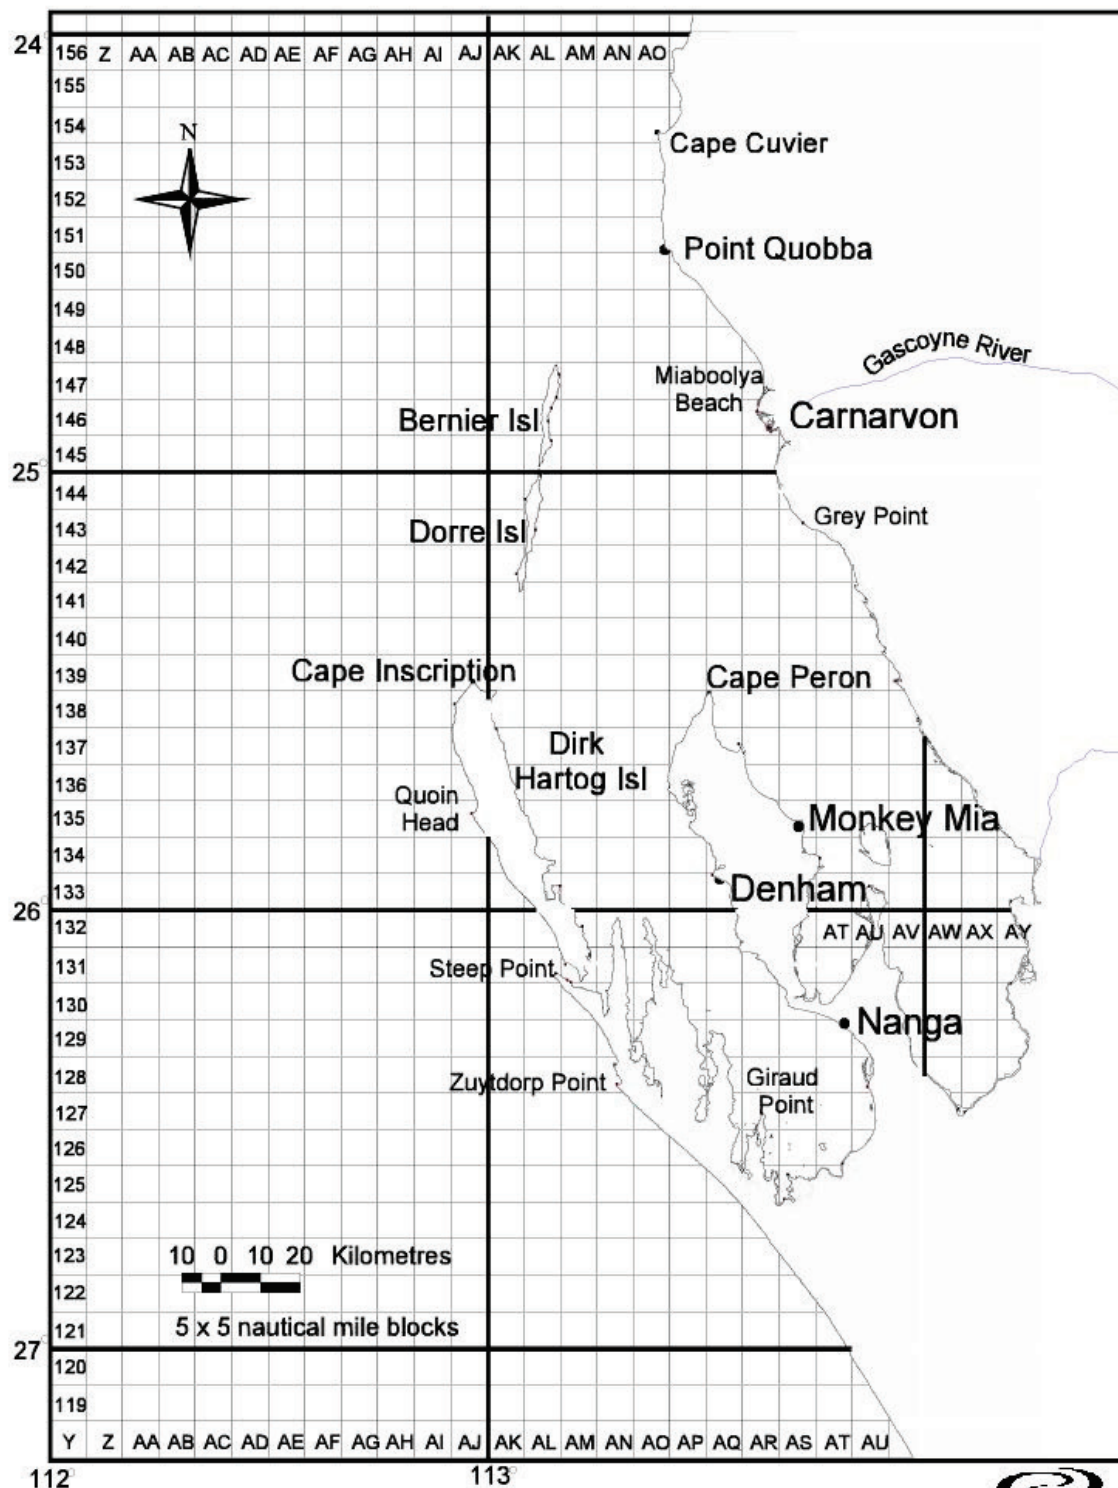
24
156 Z AA AB AC AD AE AF AG AH AI AJ AK AL AM AN AO
155
154
153
152
151
150
149
148
147
146
145
25
144
143
142
141
140
139
138
137
136
135
134
133
26
132
131
130
129
128
127
126
125
124
123
122
121
27
120
119
Y Z AA AB AC AD AE AF AG AH AI AJ AK AL AM AN AO AP AQ AR AS AT AU
112
113

N

Cape Cuvier
Point Quobba
Gascoyne River
Miaboolya Beach
Carnarvon
Bernier Isl
Dorre Isl
Grey Point
Cape Inscription
Cape Peron
Dirk Hartog Isl
Quoin Head
Monkey Mia
Denham
AT AU AV AW AX AY
Steep Point
Nanga
Zuytdorp Point
Giraud Point

10 0 10 20 Kilometres
5 x 5 nautical mile blocks